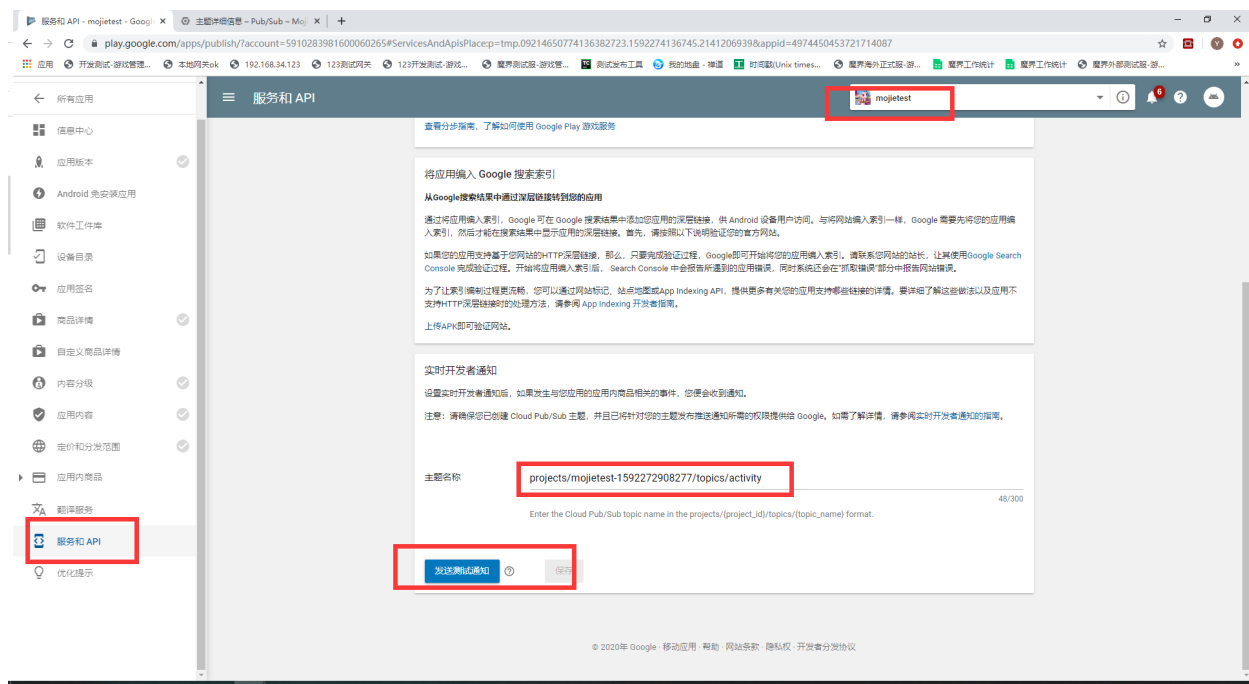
服务和 API - mojietest - Googl ×
主题详细信息 - Pub/Sub – Moj ×
+

play.google.com/apps/publish/?account=5910283981600060265#ServicesAndApisPlace:p=tmp.09214650774136382723.1592274136745.2141206939&appid=4974450453721714087

应用 开发测试-游戏管理... 本地网关ok 192.168.34.123 123测试网关 123开发测试-游戏... 魔界测试服-游戏管... 测试发布工具 我的地盘 - 禅道 时间戳(Unix times... 魔界海外正式服-游... 魔界工作统计 魔界工作统计 魔界外部测试服-游...

所有应用
信息中心
应用版本
Android 免安装应用
软件工件库
设备目录
应用签名
商品详情
自定义商品详情
内容分级
应用内容
定价和分发范围
应用内商品
翻译服务
服务和 API
优化提示

服务和 API
mojietest

查看分步指南，了解如何使用 Google Play 游戏服务

将应用编入 Google 搜索索引

从Google搜索结果中通过深层链接转到您的应用

通过将应用编入索引，Google 可在 Google 搜索结果中添加您应用的深层链接，供 Android 设备用户访问。与将网站编入索引一样，Google 需要先将您的应用编入索引，然后才能在搜索结果中显示应用的深层链接。首先，请按照以下说明验证您的官方网站。

如果您的应用支持基于您网站的HTTP深层链接，那么，只要完成验证过程，Google即可开始将您的应用编入索引。请联系您网站的站长，让其使用Google Search Console 完成验证过程。开始将应用编入索引后， Search Console 中会报告所遇到的应用错误，同时系统还会在"抓取错误"部分中报告网站错误。

为了让索引编制过程再流畅，您可以通过网站标记、站点地图或App Indexing API，提供更多有关您的应用支持哪些链接的详情。要详细了解这些做法以及应用不支持HTTP深层链接时的处理方法，请参阅 App Indexing 开发者指南。

上传APK即可验证网站。

实时开发者通知

设置实时开发者通知后，如果发生与您应用的应用内商品相关的事件，您便会收到通知。

注意：请确保您已创建 Cloud Pub/Sub 主题，并且已将针对您的主题发布推送通知所需的权限提供给 Google。如需了解详情，请参阅实时开发者通知的指南。

主题名称
projects/mojietest-1592272908277/topics/activity
48/300
Enter the Cloud Pub/Sub topic name in the projects/{project_id}/topics/{topic_name} format.

发送测试通知
保存

© 2020年 Google · 移动应用 · 帮助 · 网站条款 · 隐私权 · 开发者分发协议